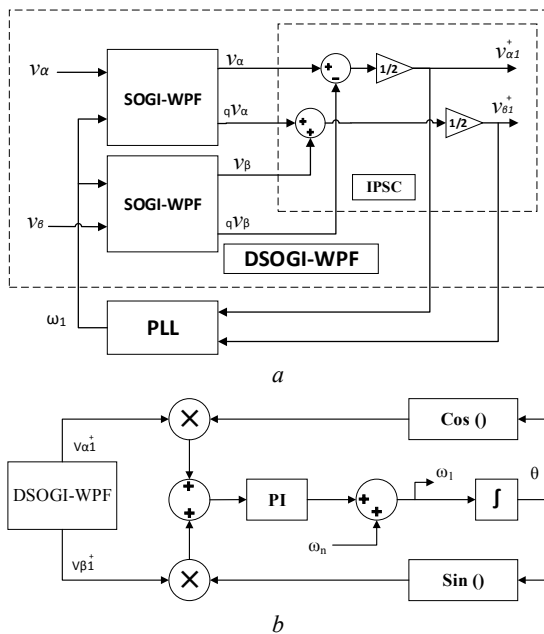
$v_\alpha$

SOGI-WPF

$v_\alpha$

$qv_\alpha$

+

-

+

+

1/2

1/2

$v^+_{\alpha 1}$

$v^+_{\beta 1}$

$v_\beta$

SOGI-WPF

$qv_\beta$

IPSC

$v_\beta$

DSOGI-WPF

$\omega_1$

PLL

*a*

DSOGI-WPF

$v^+_{\alpha 1}$

$v^+_{\beta 1}$

+

+

PI

+

+

$\omega_1$

$\omega_n$

$\int$

θ

Cos ()

Sin ()

*b*